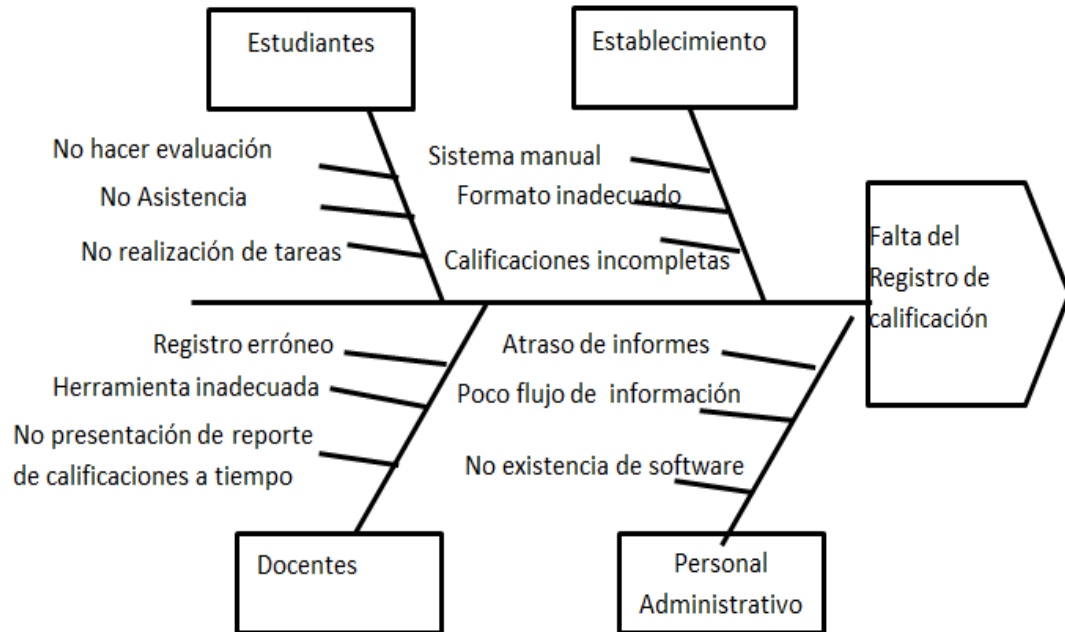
Estudiantes

No hacer evaluación

No Asistencia

No realización de tareas

Establecimiento

Sistema manual

Formato inadecuado

Calificaciones incompletas

Falta del Registro de calificación

Registro erróneo

Herramienta inadecuada

No presentación de reporte de calificaciones a tiempo

Docentes

Atraso de informes

Poco flujo de información

No existencia de software

Personal Administrativo